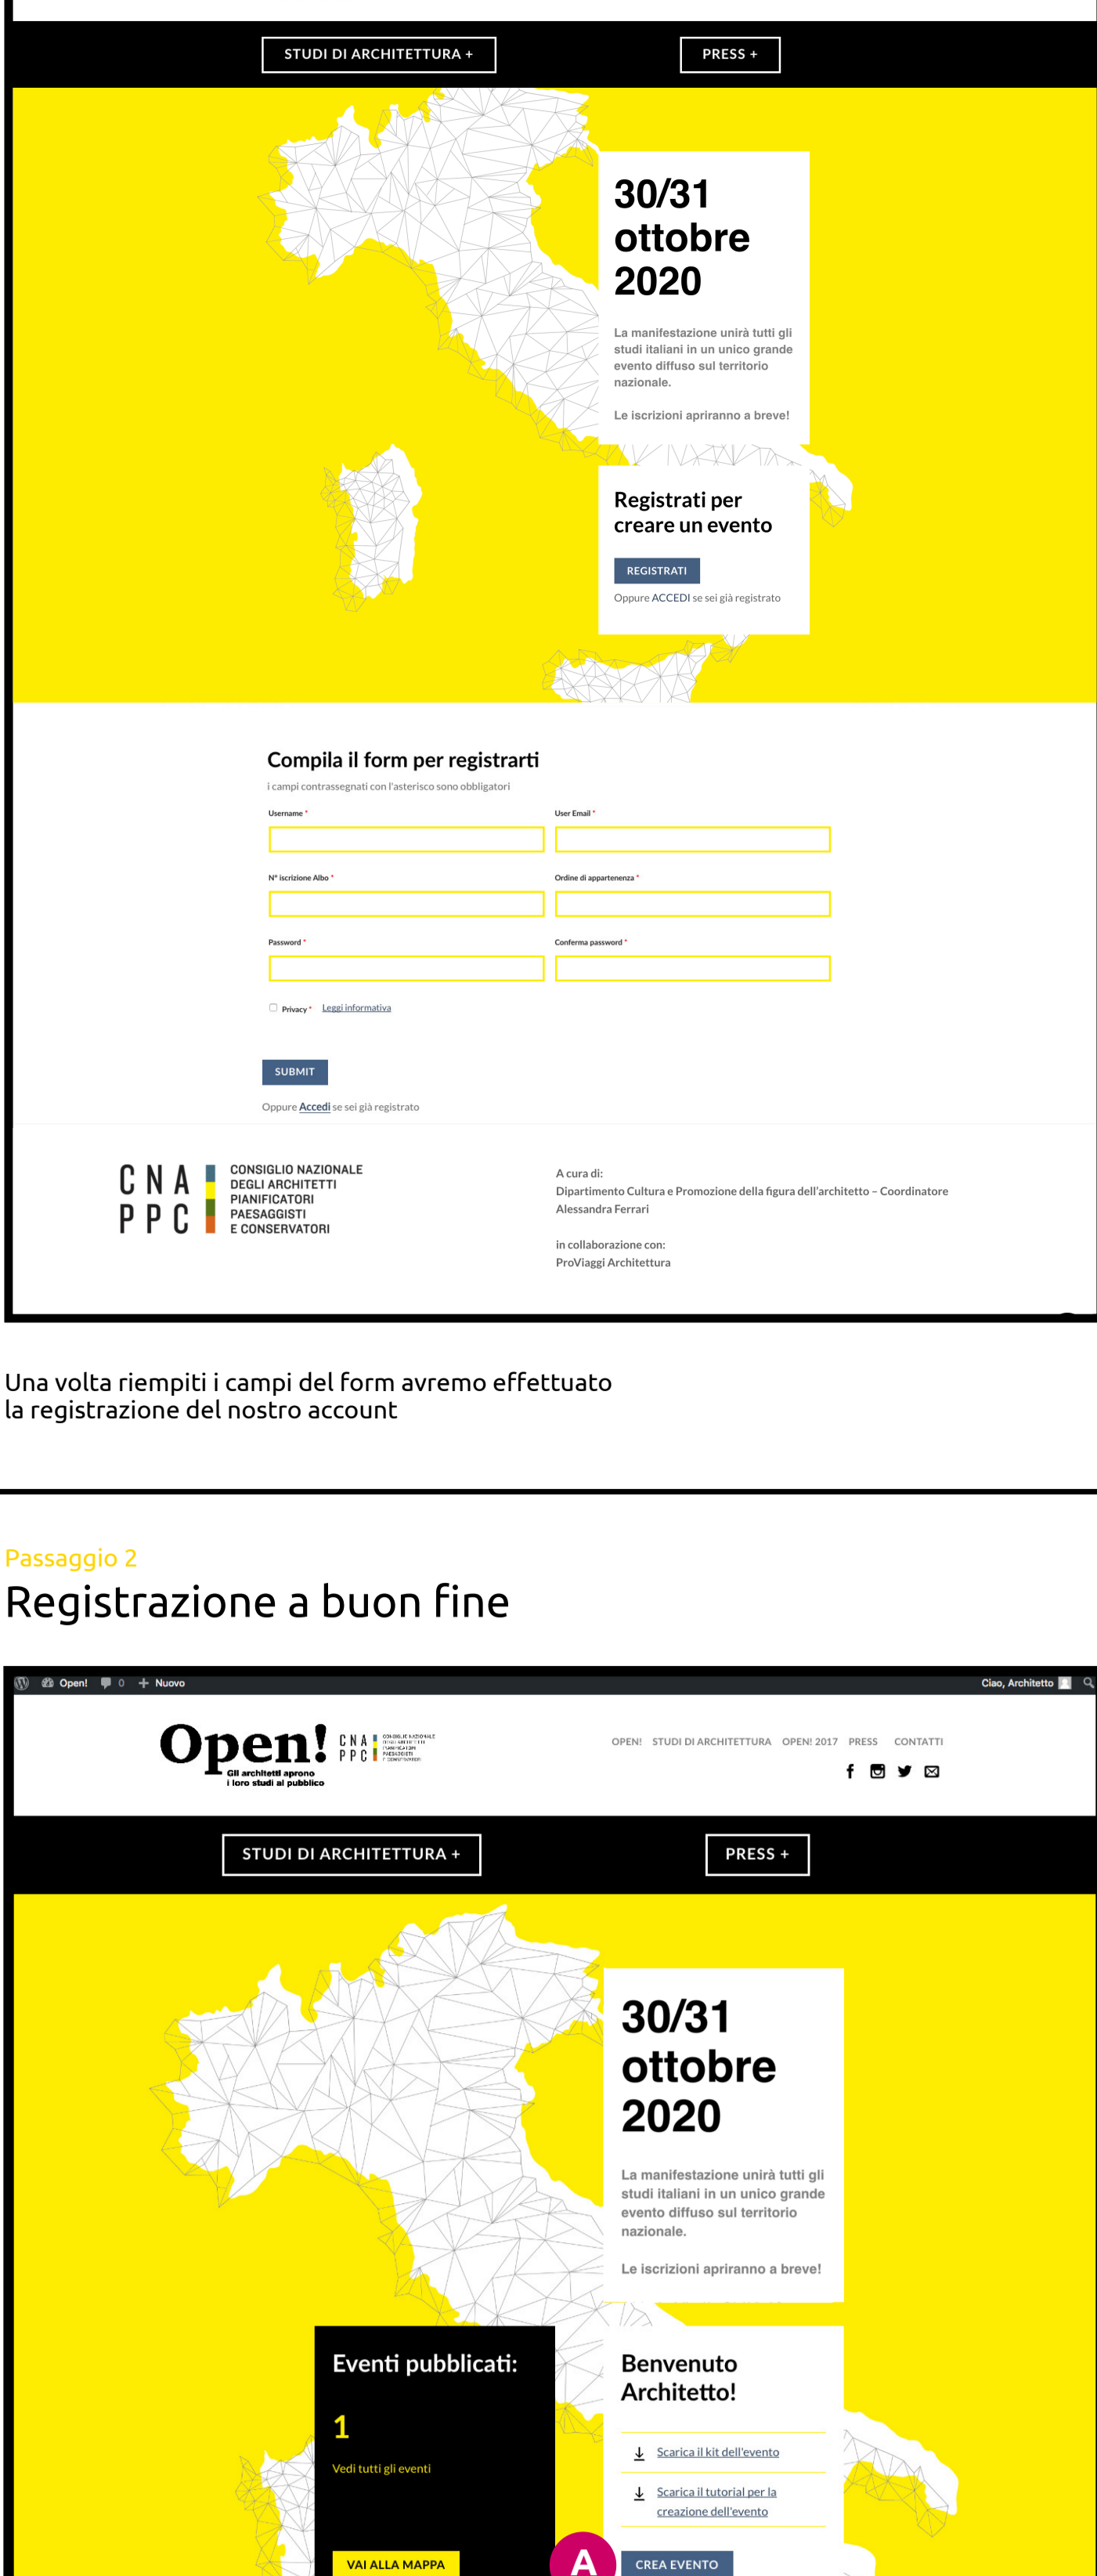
STUDI DI ARCHITETTURA +
PRESS +

30/31 ottobre 2020

La manifestazione unirà tutti gli studi italiani in un unico grande evento diffuso sul territorio nazionale.

Le iscrizioni apriranno a breve!

Registrati per creare un evento

REGISTRATI

Oppure ACCEDI se sei già registrato

Compila il form per registrarti

i campi contrassegnati con l'asterisco sono obbligatori

Username *
User Email *
N° iscrizione Albo *
Ordine di appartenenza *
Password *
Conferma password *
Privacy * Leggi informativa

SUBMIT

Oppure Accedi se sei già registrato

CNA PPC CONSIGLIO NAZIONALE DEGLI ARCHITETTI PIANIFICATORI PAESAGGISTI E CONSERVATORI

A cura di:
Dipartimento Cultura e Promozione della figura dell'architetto – Coordinatore Alessandra Ferrari

in collaborazione con:
ProViaggi Architettura

Una volta riempiti i campi del form avremo effettuato la registrazione del nostro account

Passaggio 2
Registrazione a buon fine

Open! 0 Nuovo
Ciao, Architetto

Open! Gli architetti aprono i loro studi al pubblico
CNA PPC

OPEN! STUDI DI ARCHITETTURA OPEN! 2017 PRESS CONTATTI

STUDI DI ARCHITETTURA +
PRESS +

30/31 ottobre 2020

La manifestazione unirà tutti gli studi italiani in un unico grande evento diffuso sul territorio nazionale.

Le iscrizioni apriranno a breve!

Eventi pubblicati:
1
Vedi tutti gli eventi
VAI ALLA MAPPA

Benvenuto Architetto!
Scarica il kit dell'evento
Scarica il tutorial per la creazione dell'evento
A
CREA EVENTO